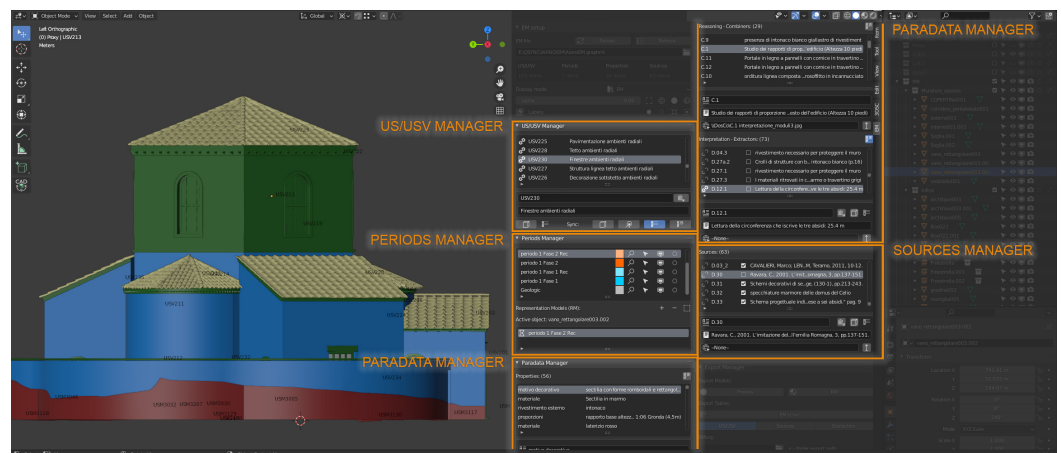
Object Mode View Select Add Object
Global
Left Orthographic
(0) Proxy | USV213
Meters

US/USV MANAGER
PERIODS MANAGER
PARADATA MANAGER
PARADATA MANAGER
SOURCES MANAGER

US/USV Manager
USV225 Pavimentazione ambienti radiali
USV228 Tetto ambienti radiali
USV230 Finestre ambienti radiali
USV227 Strutture lignea tetto ambienti radiali
USV226 Decorazione sottotetto ambienti radiali
USV230
Finestre ambienti radiali
Sync:

Periods Manager
periodo 1 Fase 2 Rec
periodo 1 Fase 2
periodo 1 Fase 1 Rec
periodo 1 Fase 1
Geologic
Representation Models (RM):
Active object: vano_rettangolare001.002
periodo 1 Fase 2 Rec

Paradata Manager
Properties: (56)
motivo decorativo sezione con forme romboidali e rettangol.
materiale Sectilia in marmo
rivestimento esterno intonaco
proporzioni rapporto base altezz... 1:06 Gronda (4.5m)
materiale laterizio rosso

Reasoning - Combiners (29)
C.9 presenza di intonaco bianco giallastro di rivestiment
C.1 Studio dei rapporti di prop...edificio (Altezza 10 piedi
C.11 Portale in legno a pannelli con cornice in travertino
C.12 Portale in legno a pannelli con cornice in travertino
C.10 orditura lignea composta ...rosoffitto in incannucciato
C.1
Studio dei rapporti di proporzione ...esto dell'edificio (Altezza 10 piedi)
3DocCoC_I_interpretazione_modulo13.jpg
Interpretation - Extractors (73)
D.04.3 rivestimento necessario per proteggere il muro
D.27a.2 Crolli di strutture con s...intonaco bianco (p.18)
D.27.1 rivestimento necessario per proteggere il muro
D.27.3 I materiali rilevanti in c...armo o travertino grigi
D.12.1 Lettura della circonfere...ve le tre absidi: 25.4 m
D.12.1
Lettura della circonferenza che iscrive le tre absidi 25.4 m
-None-

Sources (63)
D.03_2 CAVALIERI, Marco, LIBI, M. Tenorno, 2011, 10-12.
D.30 Ravara, C., 2001, L'imit...amagna, 3, pp.137-151
D.31 Schemi decorativi di se...gs.(13.0-1), pp.213-243.
D.32 specchiature marmoree delle domus del Celio
D.33 Schema progettuale indi...ese a sei absidi * pag. 9
D.30
Ravara, C., 2001. L'imitazione del...l'Emilia Romagna, 3, pp.137-151.
-None-

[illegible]